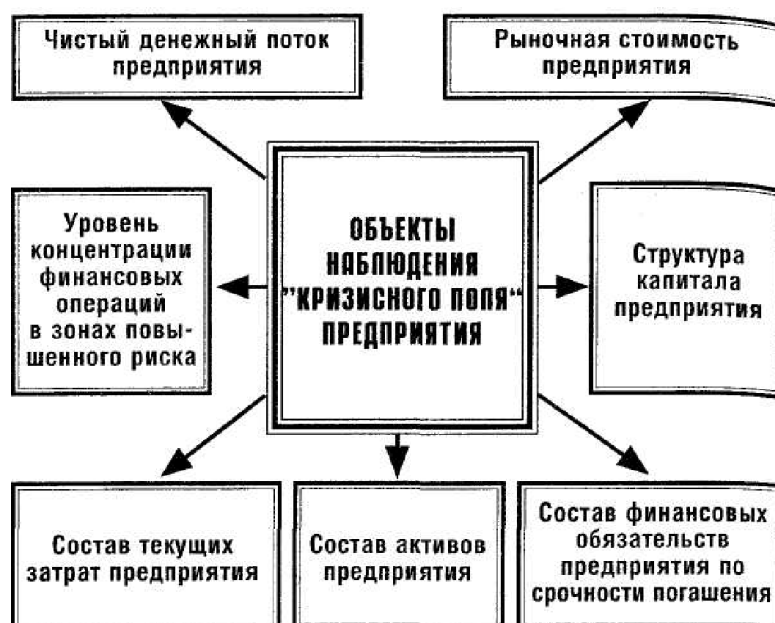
Чистый денежный поток предприятия

Рыночная стоимость предприятия

Уровень концентрации финансовых операций в зонах повышенного риска

ОБЪЕКТЫ НАБЛЮДЕНИЯ "КРИЗИСНОГО ПОЛЯ" ПРЕДПРИЯТИЯ

Структура капитала предприятия

Состав текущих затрат предприятия

Состав активов предприятия

Состав финансовых обязательств предприятия по срочности погашения